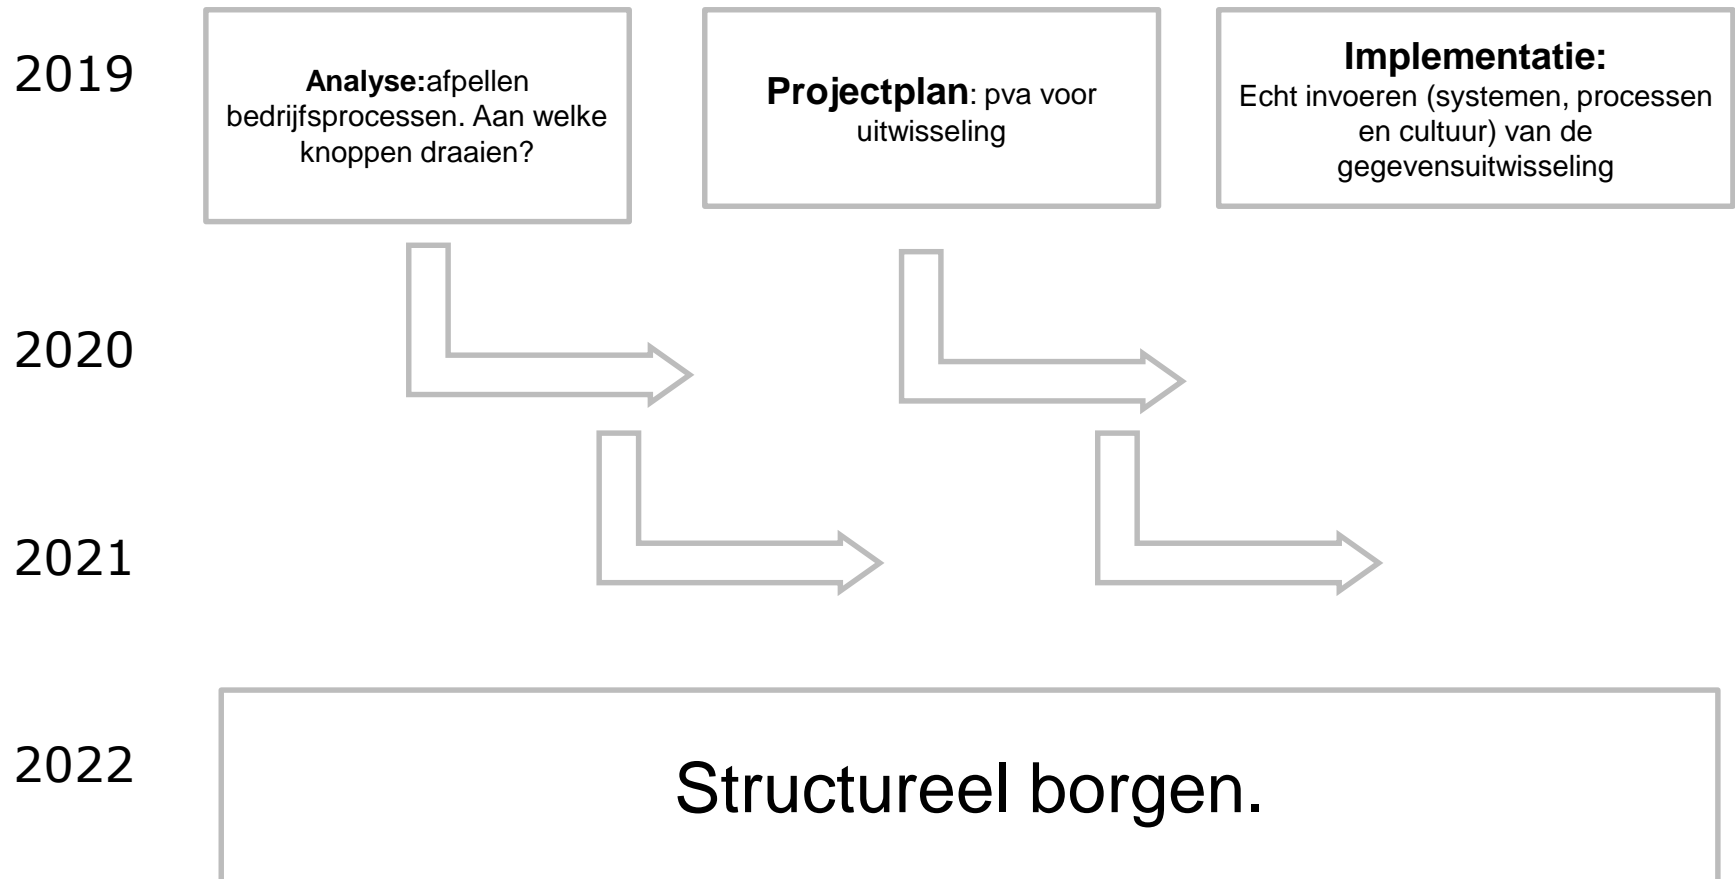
2019

**Analyse:**afpellen bedrijfsprocessen. Aan welke knoppen draaien?

**Projectplan**: pva voor uitwisseling

**Implementatie:**
Echt invoeren (systemen, processen en cultuur) van de gegevensuitwisseling

2020

2021

2022

Structureel borgen.